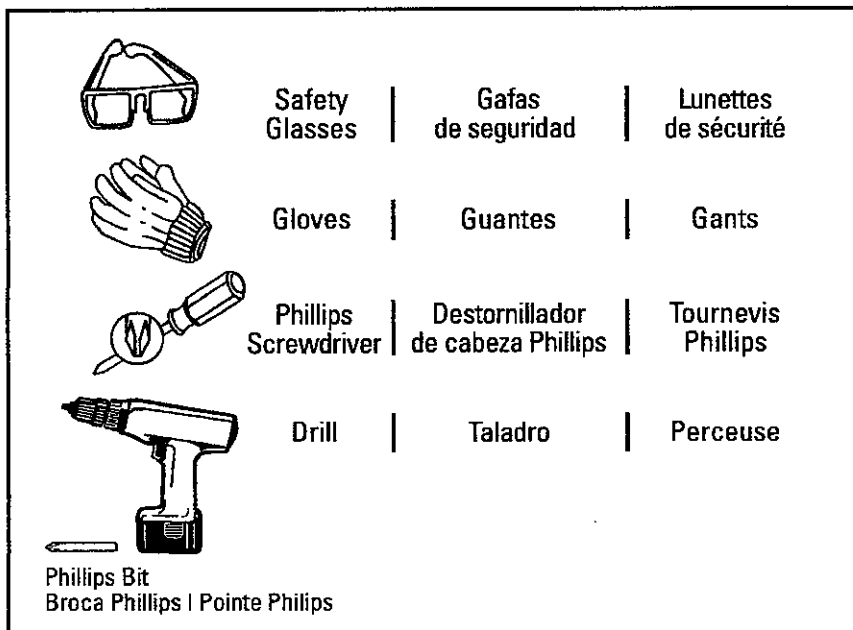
| | | |
|---|---|---|
| Safety Glasses | Gafas de seguridad | Lunettes de sécurité |
| Gloves | Guantes | Gants |
| Phillips Screwdriver | Destornillador de cabeza Phillips | Tournevis Phillips |
| Drill | Taladro | Perceuse |

Phillips Bit
Broca Phillips | Pointe Philips